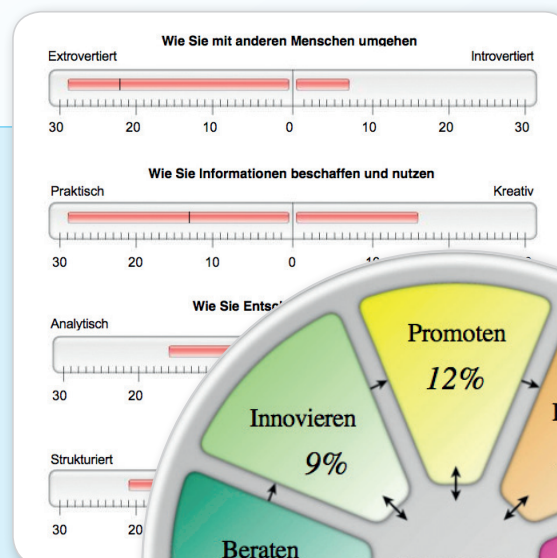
Wie Sie mit anderen Menschen umgehen

Extrovertiert

Introvertiert

30 20 10 0 10 20 30

Wie Sie Informationen beschaffen und nutzen

Praktisch

Kreativ

30 20 10 0 10 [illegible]

Wie Sie Ents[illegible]

Analytisch

30 20

Strukturiert

30 20

Promoten

12%

Innovieren

9%

Beraten